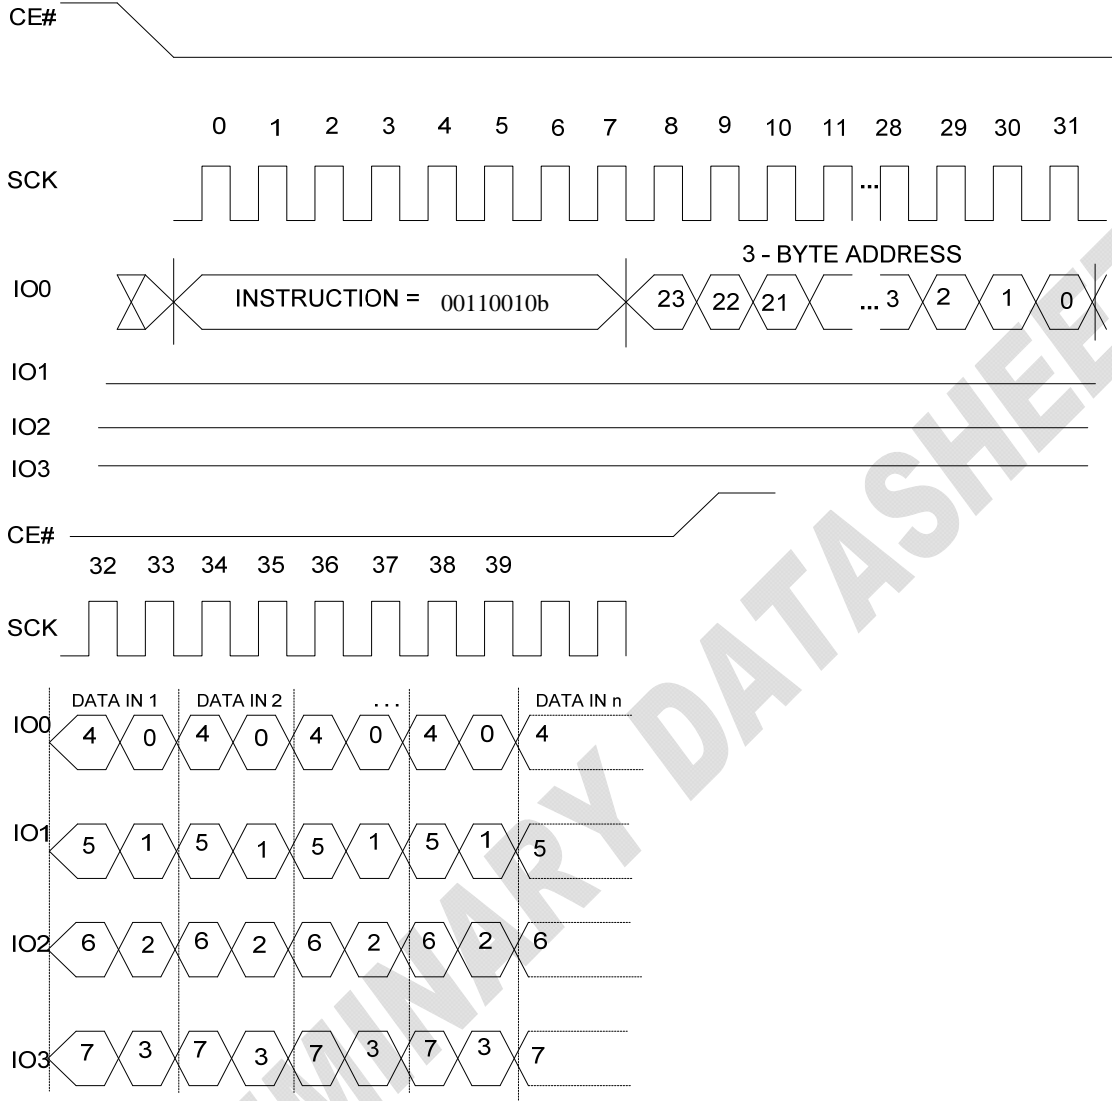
CE#

0 1 2 3 4 5 6 7 8 9 10 11 28 29 30 31

SCK

...

3 - BYTE ADDRESS

IO0

INSTRUCTION = 00110010b

23 22 21 ... 3 2 1 0

IO1

IO2

IO3

CE#

32 33 34 35 36 37 38 39

SCK

DATA IN 1 DATA IN 2 . . . DATA IN n

IO0 4 0 4 0 4 0 4 0 4

IO1 5 1 5 1 5 1 5 1 5

IO2 6 2 6 2 6 2 6 2 6

IO3 7 3 7 3 7 3 7 3 7

PRELIMINARY DATASHEET